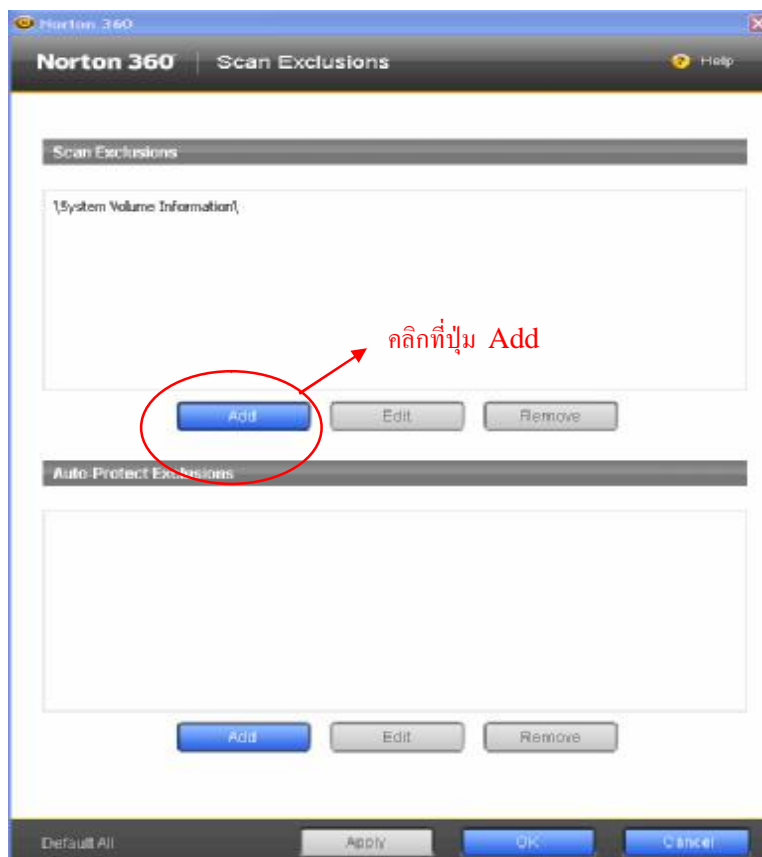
Norton 360

Norton 360 | Scan Exclusions

Help

Scan Exclusions

\System Volume Information\

คลิกที่ปุ่ม Add

Add

Edit

Remove

Auto Protect Exclusions

Add

Edit

Remove

Default All

Apply

OK

Cancel